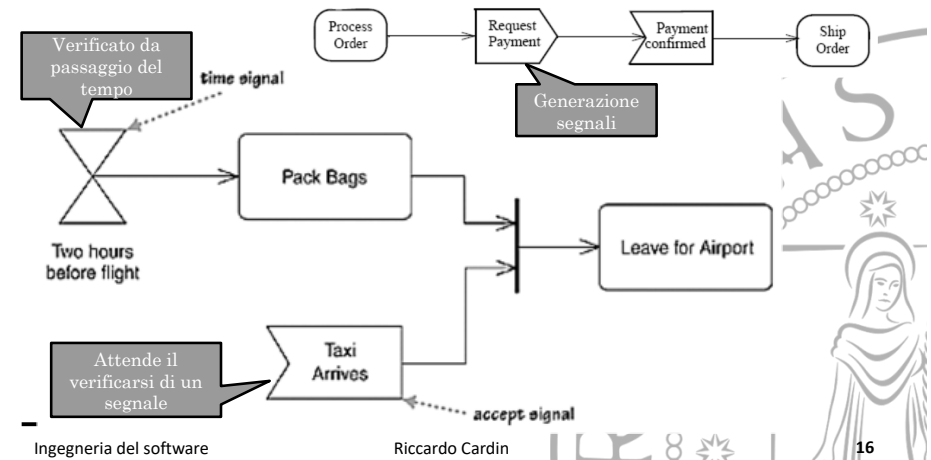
Process Order

Request Payment

Payment confirmed

Ship Order

Verificato da passaggio del tempo

time signal

Generazione segnali

Pack Bags

Two hours before flight

Leave for Airport

Attende il verificarsi di un segnale

Taxi Arrives

accept signal

Ingegneria del software

Riccardo Cardin

16